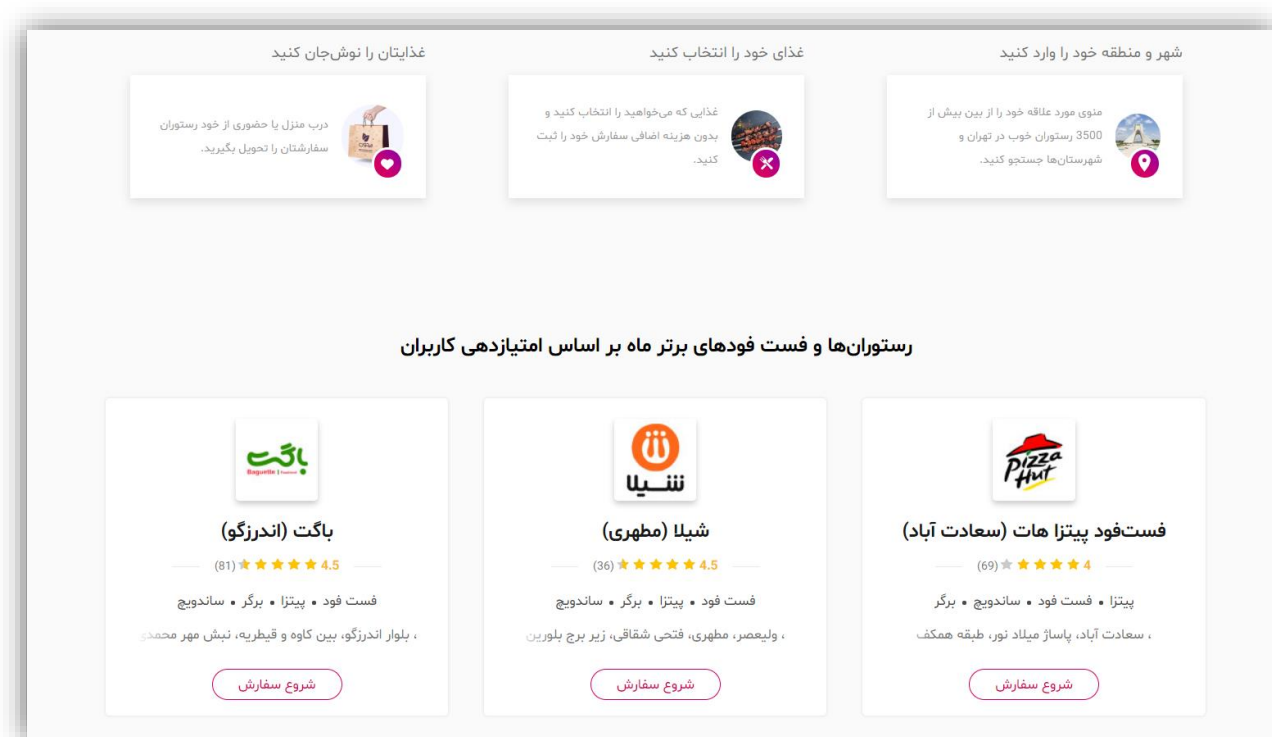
شهر و منطقه خود را وارد کنید

منوی مورد علاقه خود را از بین بیش از 3500 رستوران خوب در تهران و شهرستان‌ها جستجو کنید.

غذای خود را انتخاب کنید

غذایی که می‌خواهید را انتخاب کنید و بدون هزینه اضافی سفارش خود را ثبت کنید.

غذایتان را نوش‌جان کنید

درب منزل یا حضوری از خود رستوران سفارشتان را تحویل بگیرید.

رستوران‌ها و فست فودهای برتر ماه بر اساس امتیازدهی کاربران

Pizza Hut

فست‌فود پیتزا هات (سعادت آباد)

4 (69)

پیتزا • فست فود • ساندویچ • برگر

، سعادت آباد، پاساژ میلاد نور، طبقه همکف

شروع سفارش

شیلا

شیلا (مطهری)

4.5 (36)

فست فود • پیتزا • برگر • ساندویچ

، ولیعصر، مطهری، فتحی شقاقی، زیر برج بلورین

شروع سفارش

باگت
Baguette

باگت (اندرزگو)

4.5 (81)

فست فود • پیتزا • برگر • ساندویچ

، بلوار اندرزگو، بین کاوه و قیطریه، نبش مهر محمدی

شروع سفارش